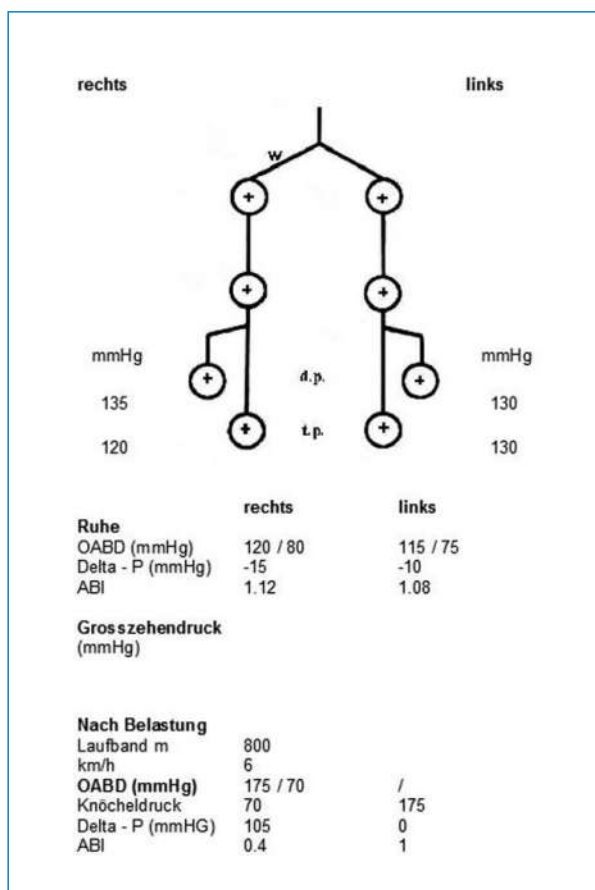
rechts

links

w

mmHg

mmHg

d.p.

135

130

t.p.

120

130

| | rechts | links |
|---|---|---|
| **Ruhe** | | |
| OABD (mmHg) | 120 / 80 | 115 / 75 |
| Delta - P (mmHg) | -15 | -10 |
| ABI | 1.12 | 1.08 |

**Grosszehendruck**
(mmHg)

| | | |
|---|---|---|
| **Nach Belastung** | | |
| Laufband m | 800 | |
| km/h | 6 | |
| **OABD (mmHg)** | 175 / 70 | / |
| Knöcheldruck | 70 | 175 |
| Delta - P (mmHG) | 105 | 0 |
| ABI | 0.4 | 1 |